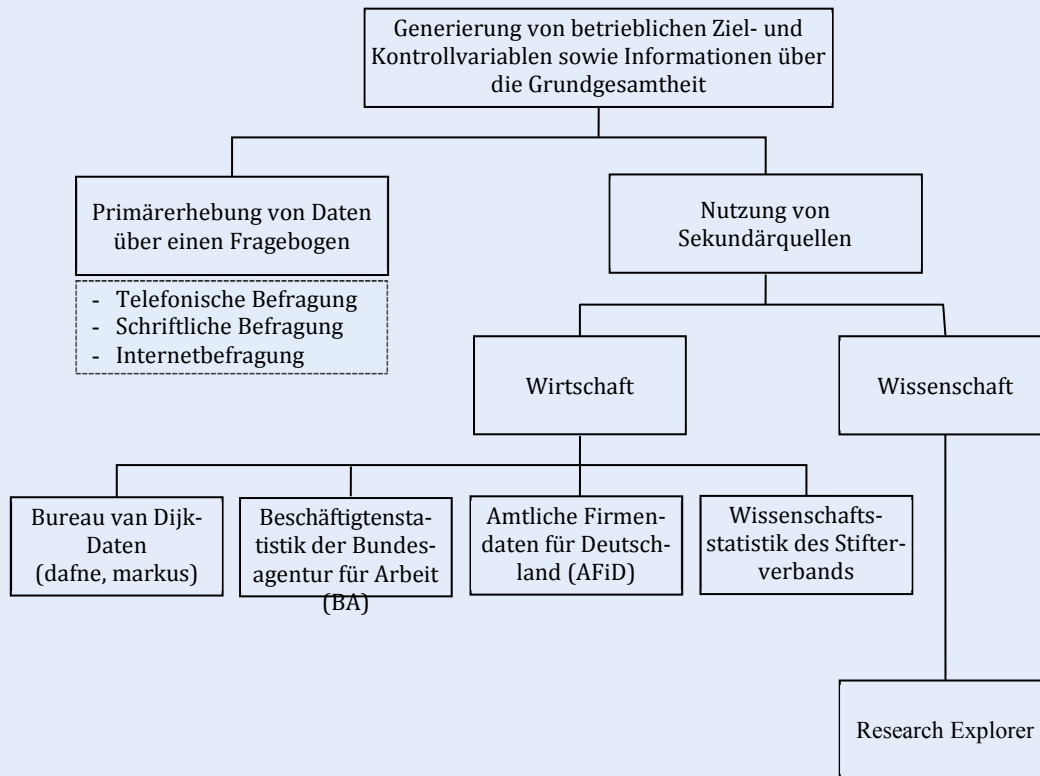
Generierung von betrieblichen Ziel- und Kontrollvariablen sowie Informationen über die Grundgesamtheit

Primärerhebung von Daten über einen Fragebogen

- Telefonische Befragung
- Schriftliche Befragung
- Internetbefragung

Nutzung von Sekundärquellen

Wirtschaft

Wissenschaft

Bureau van Dijk-Daten (dafne, markus)

Beschäftigtenstatistik der Bundesagentur für Arbeit (BA)

Amtliche Firmendaten für Deutschland (AFiD)

Wissenschaftsstatistik des Stifterverbands

Research Explorer